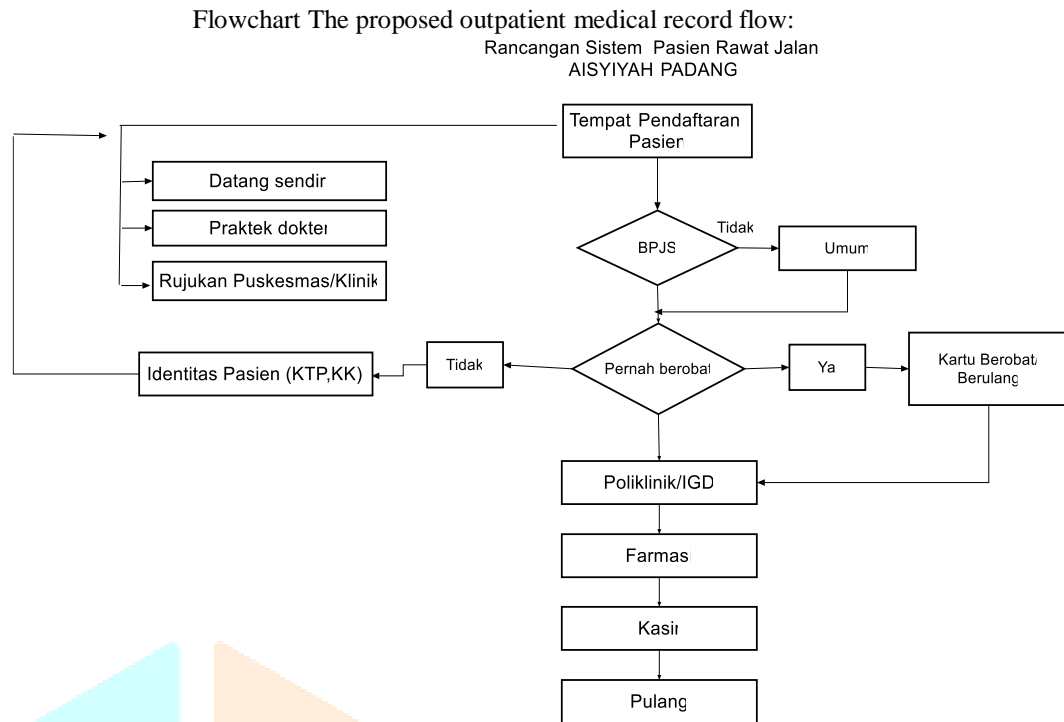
Flowchart The proposed outpatient medical record flow:
Rancangan Sistem Pasien Rawat Jalan
AISYIYAH PADANG

Tempat Pendaftaran Pasien

Datang sendir

Praktek dokter

Rujukan Puskesmas/Klinik

BPJS

Tidak

Umum

Identitas Pasien (KTP,KK)

Tidak

Pernah berobat

Ya

Kartu Berobat Berulang

Poliklinik/IGD

Farmas

Kasir

Pulang